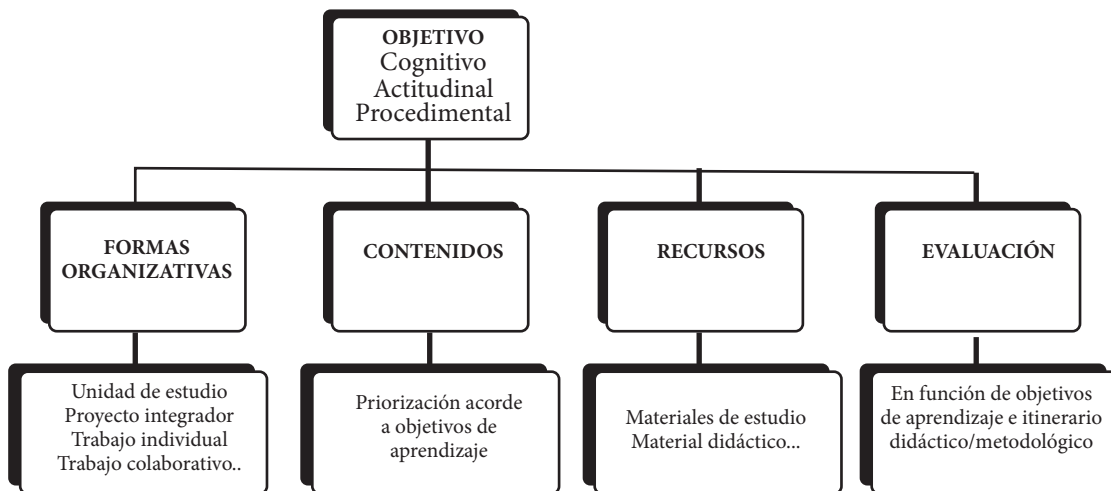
OBJETIVO
Cognitivo
Actitudinal
Procedimental

FORMAS ORGANIZATIVAS

CONTENIDOS

RECURSOS

EVALUACIÓN

Unidad de estudio
Proyecto integrador
Trabajo individual
Trabajo colaborativo..

Priorización acorde a objetivos de aprendizaje

Materiales de estudio
Material didáctico...

En función de objetivos de aprendizaje e itinerario didáctico/metodológico